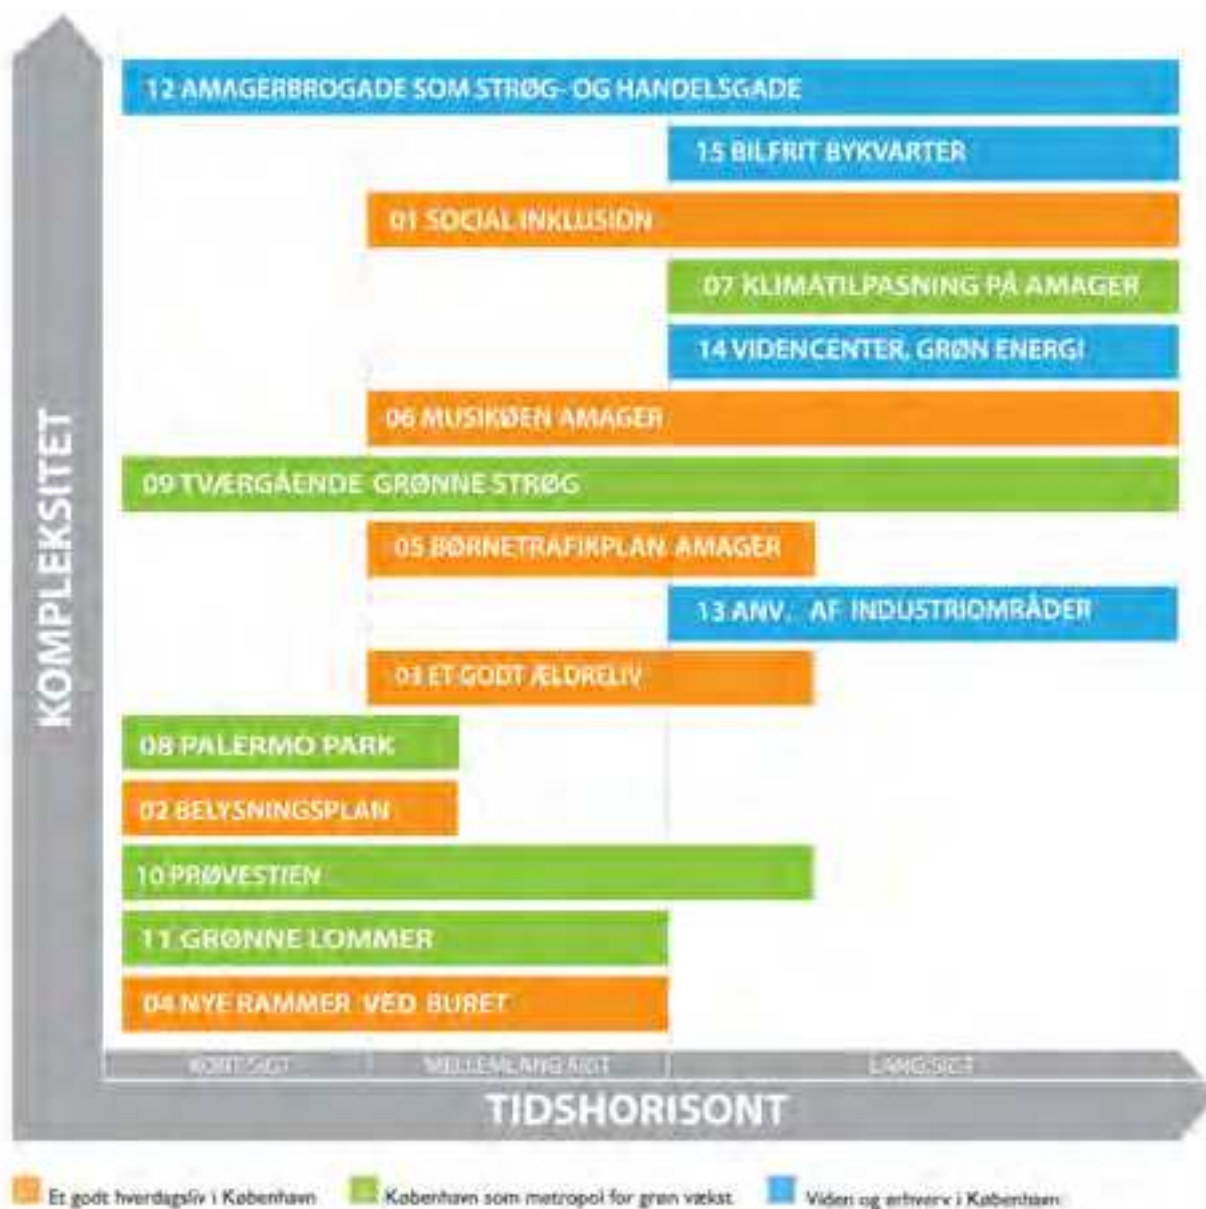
12 AMAGERBROGADE SOM STRØG- OG HANDELSGADE

15 BILFRIT BYKVARTER

01 SOCIAL INKLUSION

07 KLIMATILPASNING PÅ AMAGER

14 VIDENCENTER, GRØN ENERGI

06 MUSIKØEN AMAGER

09 TVÆRGÅENDE GRØNNE STRØG

05 BØRNETRAFIKPLAN AMAGER

13 ANV. AF INDUSTRIOMRÅDER

03 ET GODT ÆLDRELIV

08 PALERMO PARK

02 BELYSNINGSPLAN

10 PRØVESTIEN

11 GRØNNE LOMMER

04 NYE RAMMER VED BURET

KOMPLEKSITET

KORT SIGT

MELLEMLANG SIGT

LANG SIGT

TIDSHORISONT

Et godt hverdagsliv i København

København som metropol for grøn vækst

Viden og erhverv i København